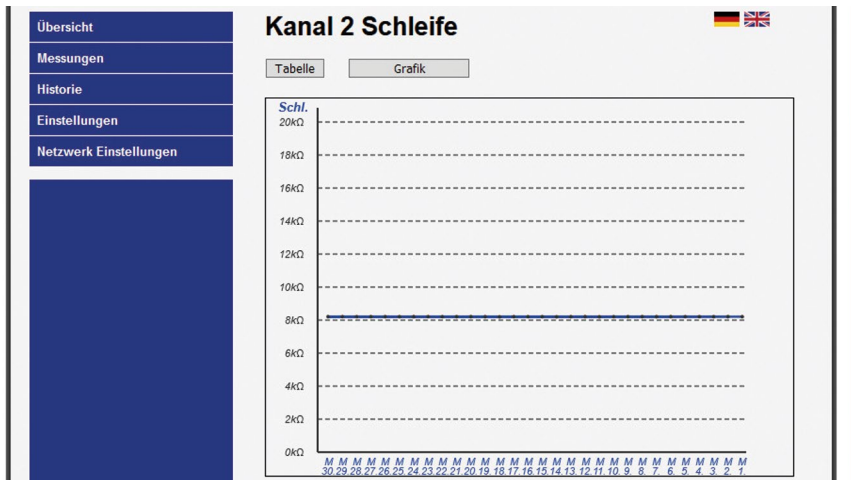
Übersicht
Messungen
Historie
Einstellungen
Netzwerk Einstellungen

Kanal 2 Schleife

Tabelle
Grafik

Schl.
20kΩ
18kΩ
16kΩ
14kΩ
12kΩ
10kΩ
8kΩ
6kΩ
4kΩ
2kΩ
0kΩ

M 30. M 29. M 28. M 27. M 26. M 25. M 24. M 23. M 22. M 21. M 20. M 19. M 18. M 17. M 16. M 15. M 14. M 13. M 12. M 11. M 10. M 9. M 8. M 7. M 6. M 5. M 4. M 3. M 2. M 1.